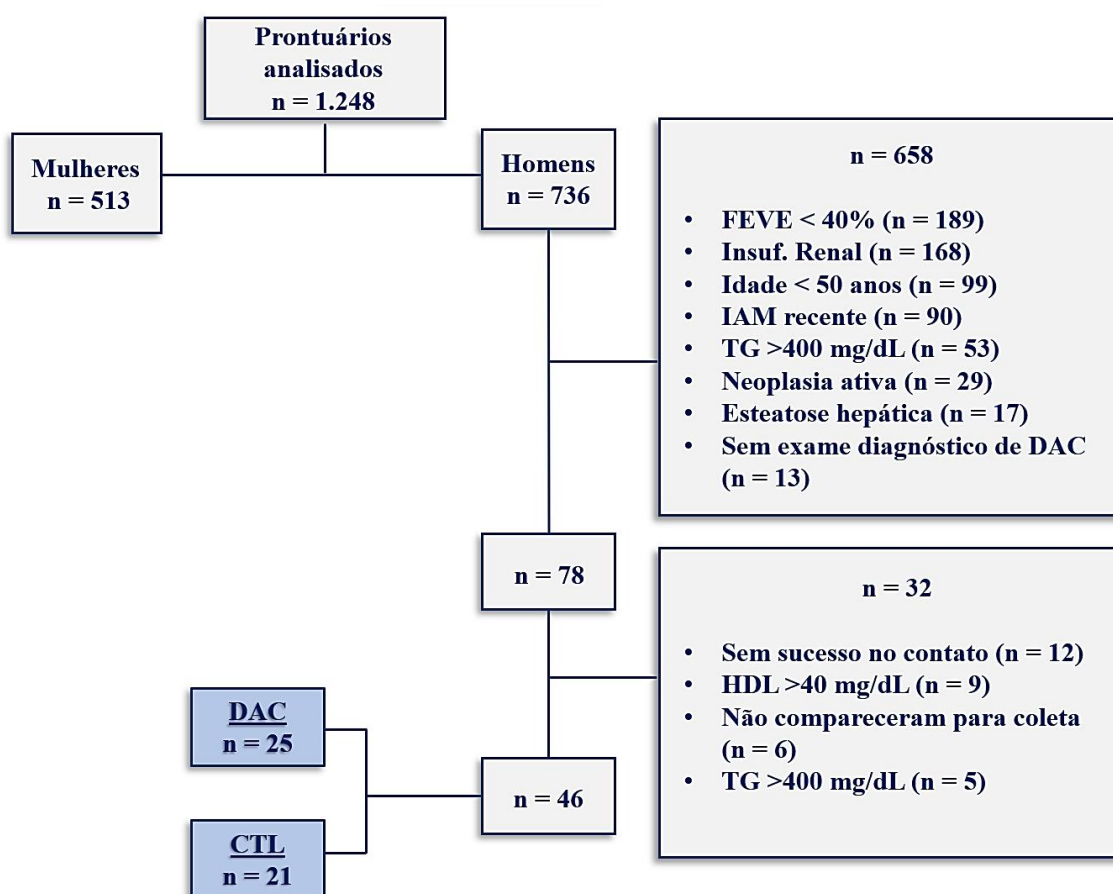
Prontuários analisados
n = 1.248

Mulheres
n = 513

Homens
n = 736

n = 658

- FEVE < 40% (n = 189)
- Insuf. Renal (n = 168)
- Idade < 50 anos (n = 99)
- IAM recente (n = 90)
- TG >400 mg/dL (n = 53)
- Neoplasia ativa (n = 29)
- Esteatose hepática (n = 17)
- Sem exame diagnóstico de DAC (n = 13)

n = 78

n = 32

- Sem sucesso no contato (n = 12)
- HDL >40 mg/dL (n = 9)
- Não compareceram para coleta (n = 6)
- TG >400 mg/dL (n = 5)

DAC
n = 25

n = 46

CTL
n = 21